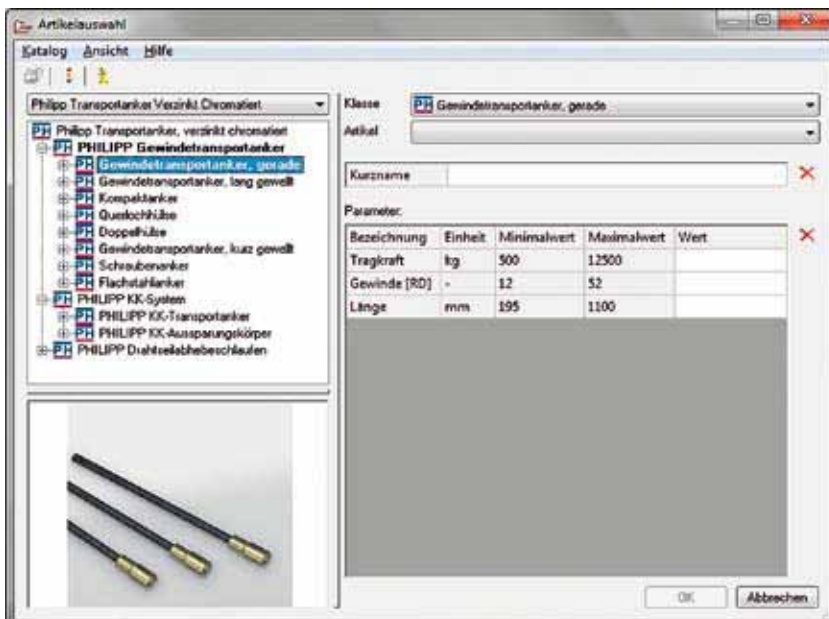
Artikelauswahl

Katalog Ansicht Hilfe

Philipp Transportanker Verzinkt Chromatiert

PH Philipp Transportanker, verzinkt chromatiert
PH PHILIPP Gewindetransportanker
PH Gewindetransportanker, gerade
PH Gewindetransportanker, lang gewellt
PH Kompaktanker
PH Querlochhülse
PH Doppelhülse
PH Gewindetransportanker, kurz gewellt
PH Schraubenanker
PH Flachstahlanker
PH PHILIPP KK-System
PH PHILIPP KK-Transportanker
PH PHILIPP KK-Aussparungskörper
PH PHILIPP Drahtseilabhebeschlaufen

Klasse PH Gewindetransportanker, gerade
Artikel

Kurzname

Parameter:

| Bezeichnung | Einheit | Minimalwert | Maximalwert | Wert |
|---|---|---|---|---|
| Tragkraft | kg | 500 | 12500 | |
| Gewinde [RD] | - | 12 | 52 | |
| Länge | mm | 195 | 1100 | |

OK Abbrechen